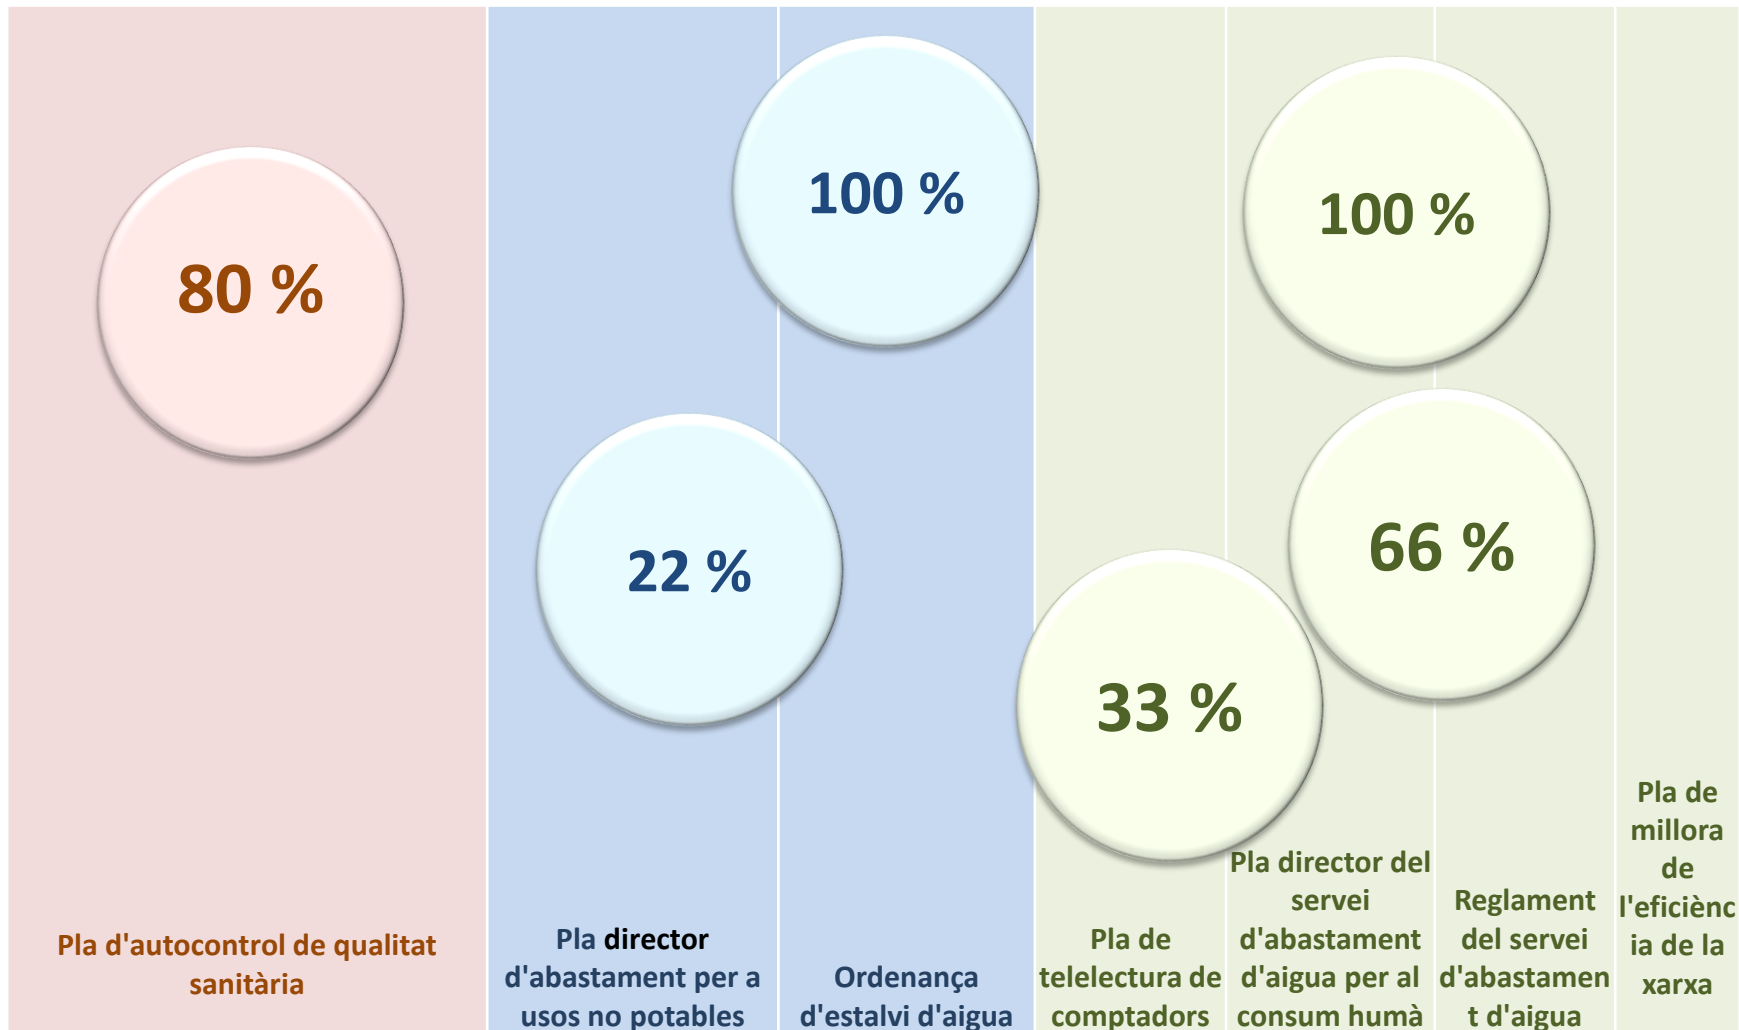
80 %

Pla d'autocontrol de qualitat sanitària

100 %

22 %

Pla director d'abastament per a usos no potables

Ordenança d'estalvi d'aigua

100 %

66 %

33 %

Pla de telelectura de comptadors

Pla director del servei d'abastament d'aigua per al consum humà

Reglament del servei d'abastament d'aigua

Pla de millora de l'eficiència de la xarxa